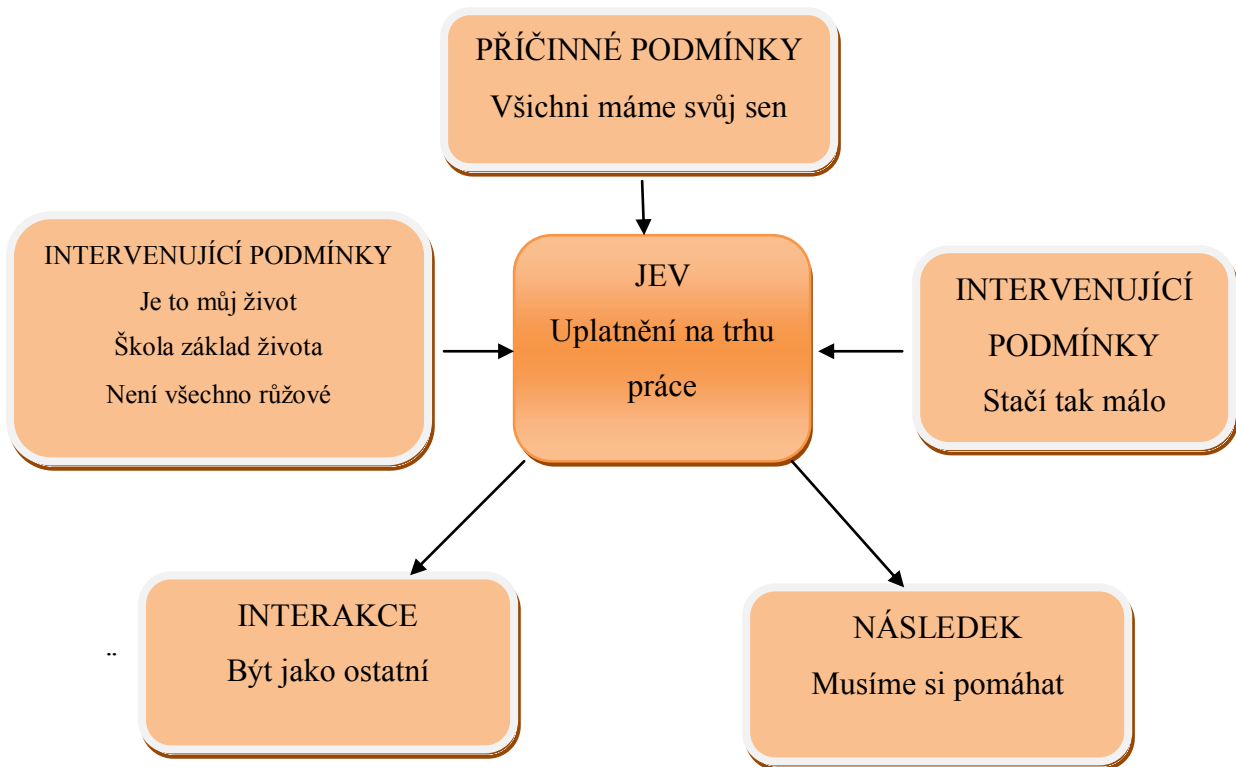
PŘÍČINNÉ PODMÍNKY
Všichni máme svůj sen

INTERVENUJÍCÍ PODMÍNKY
Je to můj život
Škola základ života
Není všechno růžové

JEV
Uplatnění na trhu práce

INTERVENUJÍCÍ PODMÍNKY
Stačí tak málo

INTERAKCE
Být jako ostatní

NÁSLEDEK
Musíme si pomáhat